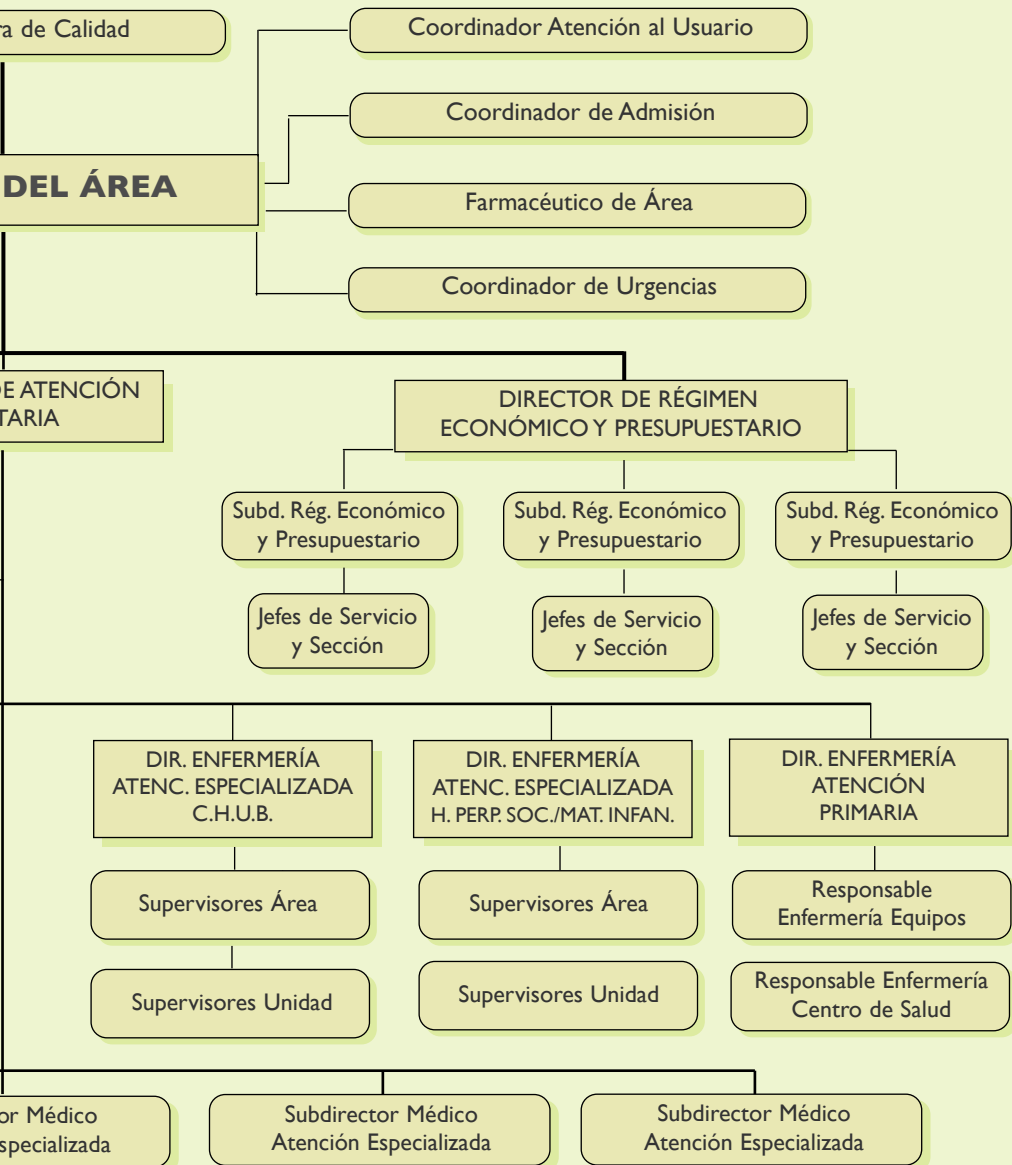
ra de Calidad

Coordinador Atención al Usuario

Coordinador de Admisión

DEL ÁREA

Farmacéutico de Área

Coordinador de Urgencias

DE ATENCIÓN TARIA

DIRECTOR DE RÉGIMEN ECONÓMICO Y PRESUPUESTARIO

Subd. Rég. Económico y Presupuestario

Subd. Rég. Económico y Presupuestario

Subd. Rég. Económico y Presupuestario

Jefes de Servicio y Sección

Jefes de Servicio y Sección

Jefes de Servicio y Sección

DIR. ENFERMERÍA ATENC. ESPECIALIZADA C.H.U.B.

DIR. ENFERMERÍA ATENC. ESPECIALIZADA H. PERP. SOC./MAT. INFAN.

DIR. ENFERMERÍA ATENCIÓN PRIMARIA

Supervisores Área

Supervisores Área

Responsable Enfermería Equipos

Supervisores Unidad

Supervisores Unidad

Responsable Enfermería Centro de Salud

or Médico specializada

Subdirector Médico Atención Especializada

Subdirector Médico Atención Especializada